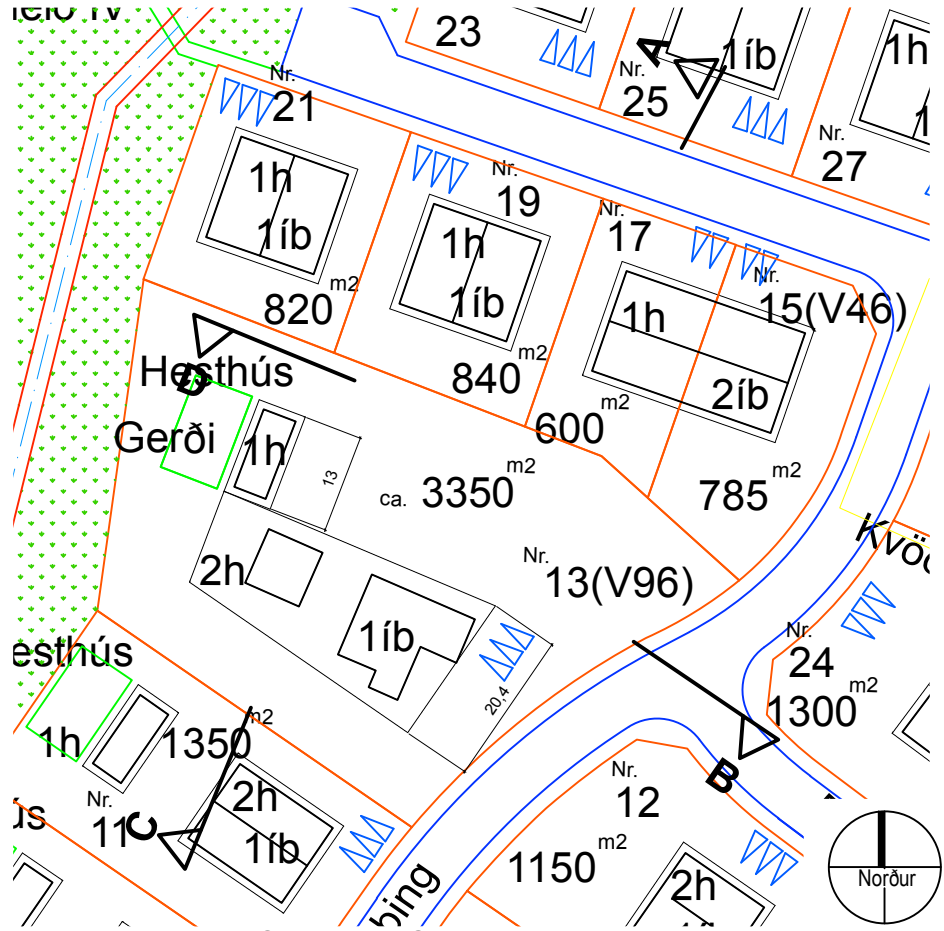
ielo IV

23

A

Nr.
25

1íb

1h

1

Nr.
27

Nr.
21

1h

1íb

820 m2

Nr.
19

1h

1íb

840 m2

Nr.
17

1h

Nr.
15(V46)

2íb

600 m2

785 m2

D

Hesthús

Gerði

1h

13

ca. 3350 m2

2h

Nr.
13(V96)

1íb

20,4

Kvöð

Nr.
24

1300 m2

esthús

1h

1350 m2

2h

1íb

C

Nr.
11

ús

B

Nr.
12

1150 m2

2h

bing

Norður